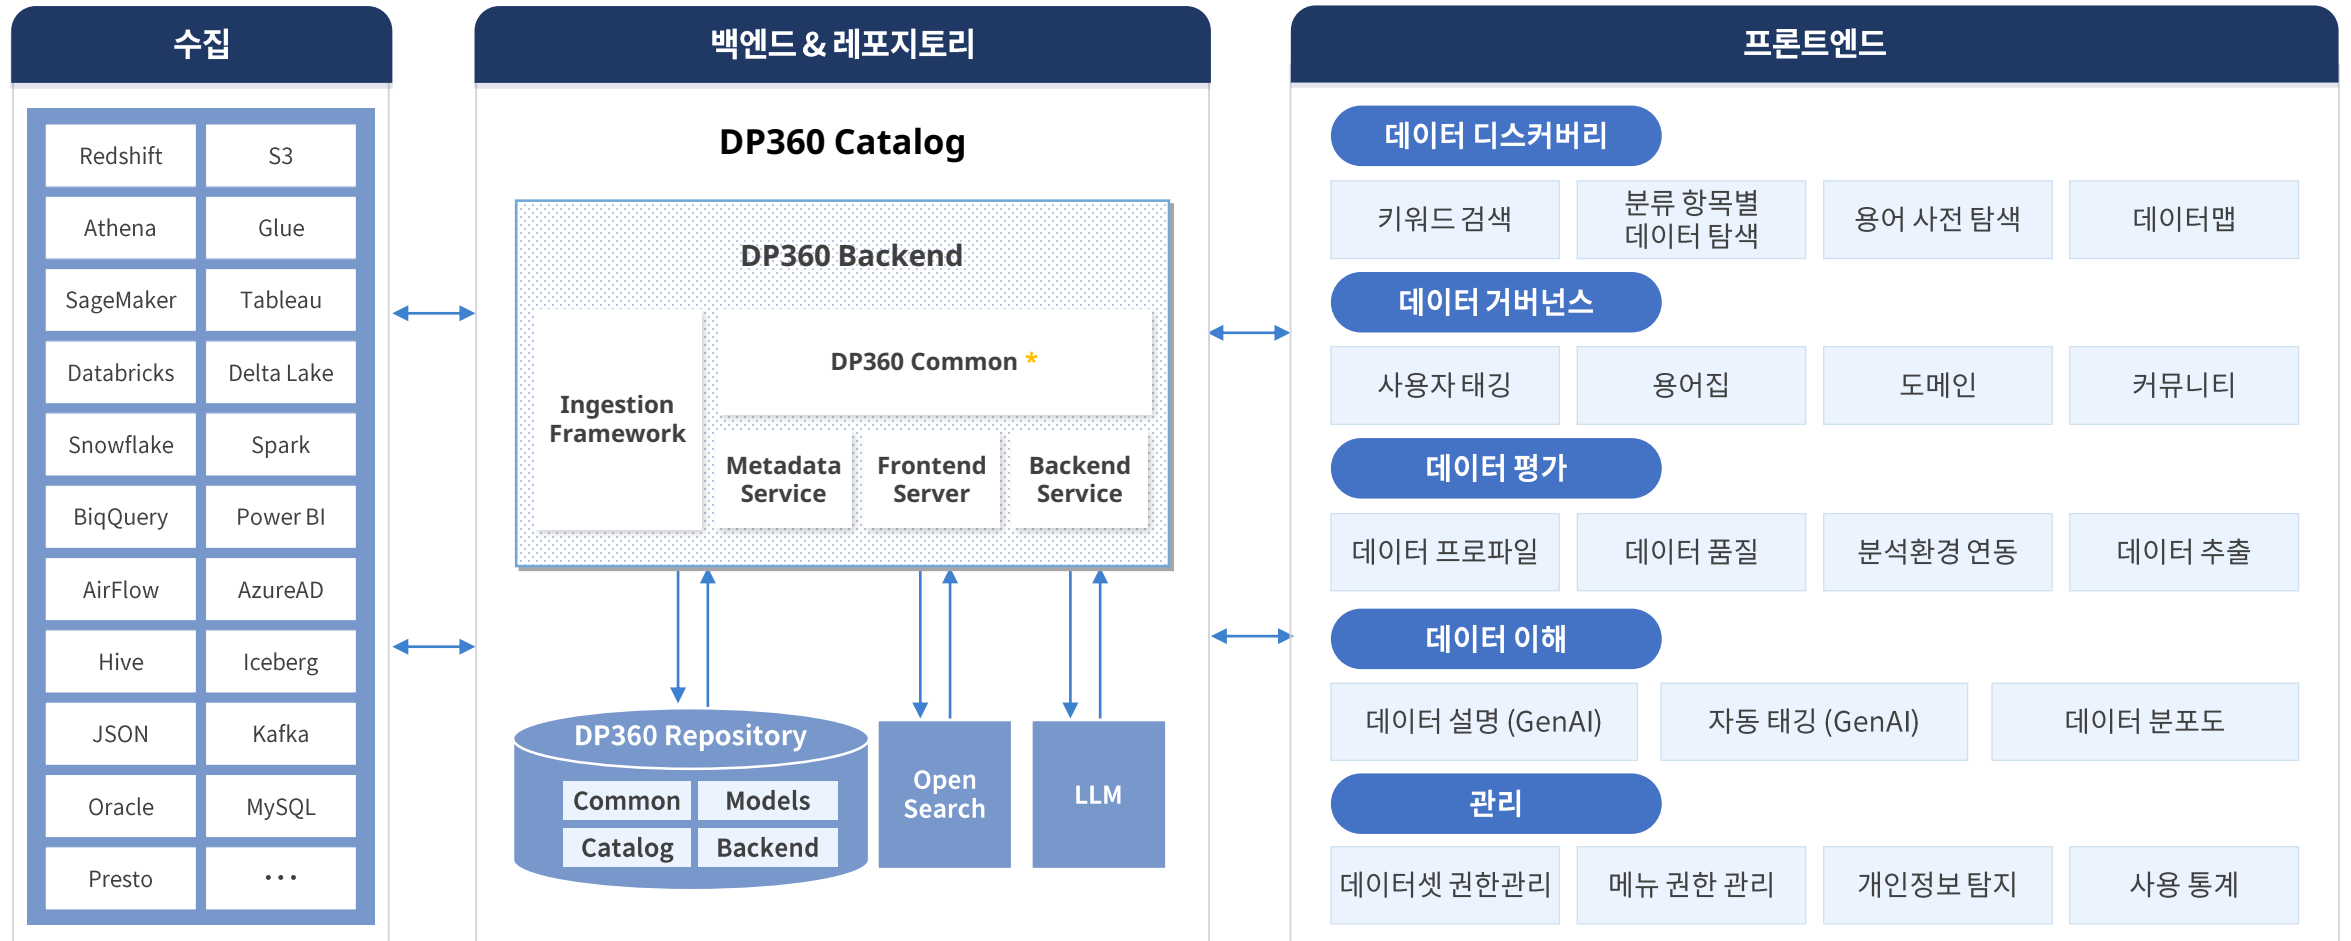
수집

| Redshift | S3 |
|---|---|
| Athena | Glue |
| SageMaker | Tableau |
| Databricks | Delta Lake |
| Snowflake | Spark |
| BiqQuery | Power BI |
| AirFlow | AzureAD |
| Hive | Iceberg |
| JSON | Kafka |
| Oracle | MySQL |
| Presto | ... |

백엔드 & 레포지토리

DP360 Catalog

DP360 Backend

Ingestion Framework

DP360 Common *

Metadata Service

Frontend Server

Backend Service

DP360 Repository

Common

Models

Catalog

Backend

Open Search

LLM

프론트엔드

데이터 디스커버리

키워드 검색

분류 항목별 데이터 탐색

용어 사전 탐색

데이터맵

데이터 거버넌스

사용자 태깅

용어집

도메인

커뮤니티

데이터 평가

데이터 프로파일

데이터 품질

분석환경 연동

데이터 추출

데이터 이해

데이터 설명 (GenAI)

자동 태깅 (GenAI)

데이터 분포도

관리

데이터셋 권한관리

메뉴 권한 관리

개인정보 탐지

사용 통계